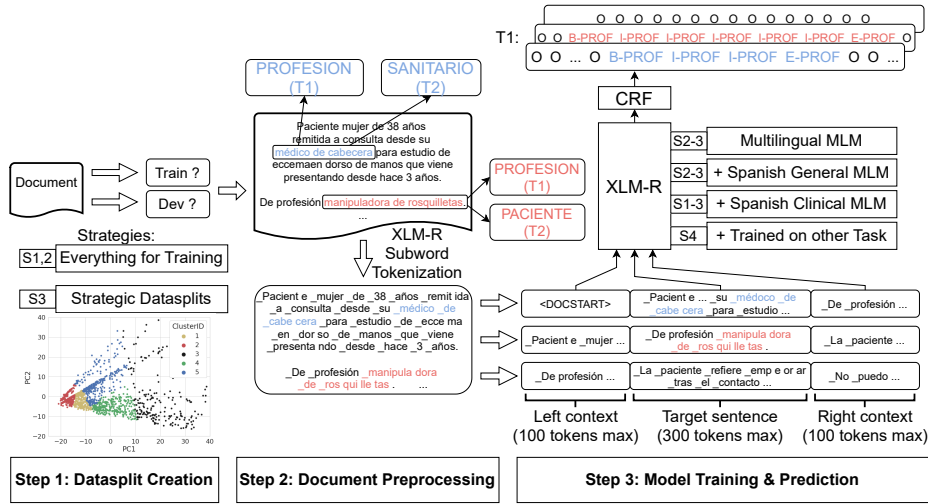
Document

Train ?

Dev ?

Strategies:

S1,2 Everything for Training

S3 Strategic Datasplits

ClusterID
1
2
3
4
5

PC2

PC1

40
30
20
10
0
-10
-20

-20 -10 0 10 20 30 40

PROFESION (T1)

SANITARIO (T2)

Paciente mujer de 38 años remitida a consulta desde su médico de cabecera para estudio de eccemaen dorso de manos que viene presentando desde hace 3 años.

De profesión manipuladora de rosquilletas.
...

PROFESION (T1)

PACIENTE (T2)

XLM-R Subword Tokenization

_Pacient e _mujer _de _38 _años _remit ida _a _consulta _desde _su _médico _de _cabe cera _para _estudio _de _ecce ma _en _dor so _de _manos _que _viene _presenta ndo _desde _hace _3 _años.

_De _profesión _manipula dora _de _ros qui lle tas .
...

T1:

O O ... O B-PROF I-PROF I-PROF I-PROF E-PROF O O O

O B-PROF I-PROF I-PROF I-PROF I-PROF E-PROF O

O

CRF

XLM-R

S2-3 Multilingual MLM

S2-3 + Spanish General MLM

S1-3 + Spanish Clinical MLM

S4 + Trained on other Task

<DOCSTART>

_Pacient e ... _su _médoco _de _cabe cera _para _estudio ...

_De _profesión ...

_Pacient e _mujer ...

_De profesión _manipula dora _de _ros qui lle tas .

_La _paciente ...

_De profesión ...

_La _paciente _refiere _emp e or ar _tras _el _contacto ...

_No _puedo ...

Left context (100 tokens max)

Target sentence (300 tokens max)

Right context (100 tokens max)

Step 1: Datasplit Creation

Step 2: Document Preprocessing

Step 3: Model Training & Prediction